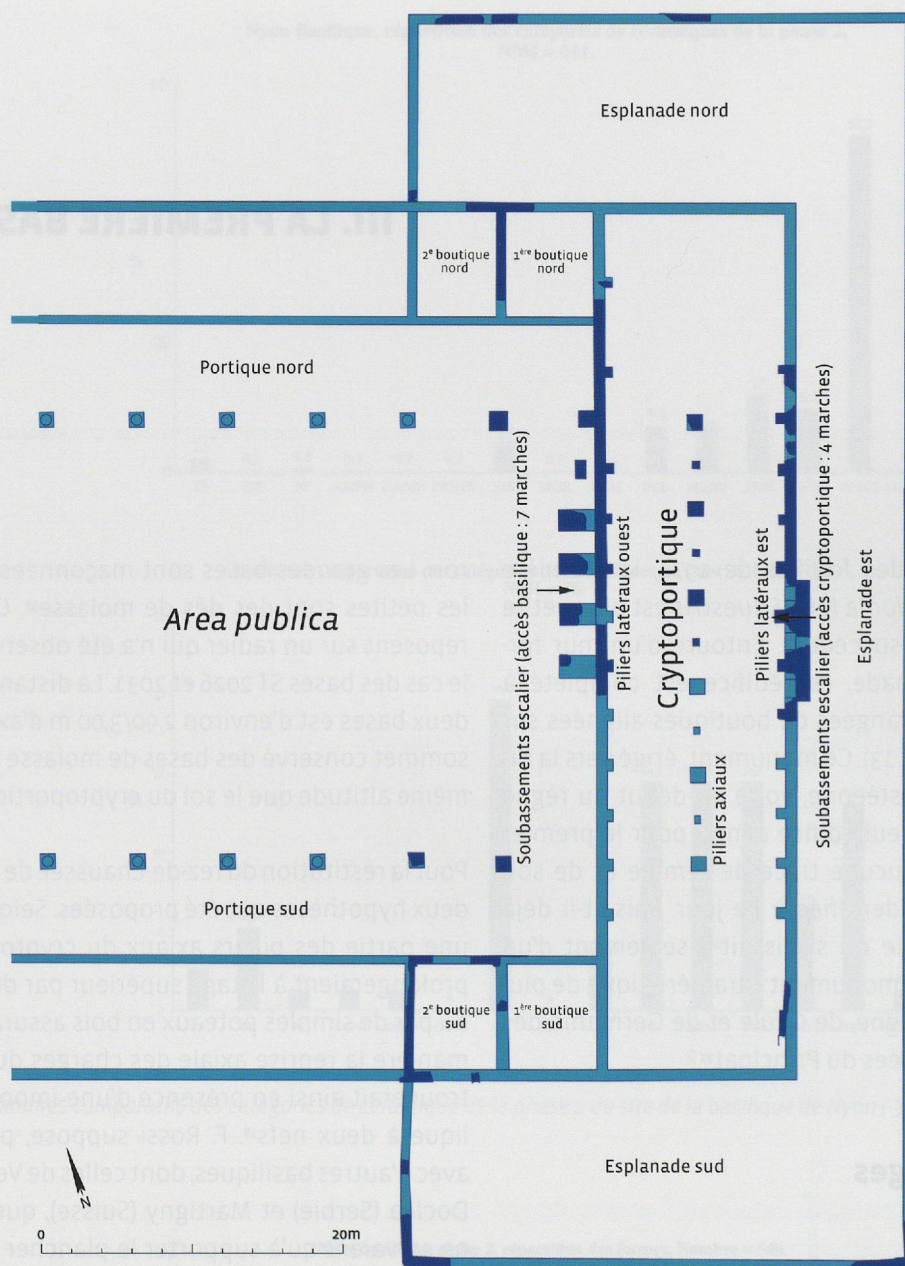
Esplanade nord

2$^e$ boutique nord

1$^{ère}$ boutique nord

Portique nord

Area publica

Soubassements escalier (accès basilique : 7 marches)

Piliers latéraux ouest

Cryptoportique

Piliers axiaux

Piliers latéraux est

Soubassements escalier (accès cryptoportique : 4 marches)

Esplanade est

Portique sud

2$^e$ boutique sud

1$^{ère}$ boutique sud

Esplanade sud

N

0

20m